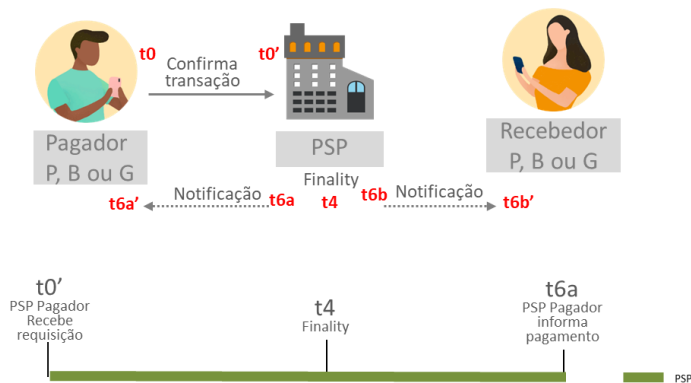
t0

Confirma transação

t0’

Pagador
P, B ou G

PSP

Recebedor
P, B ou G

Finality

t6a’

Notificação

t6a

t4

t6b

Notificação

t6b’

t0’
PSP Pagador Recebe requisição

t4
Finality

t6a
PSP Pagador informa pagamento

PSP